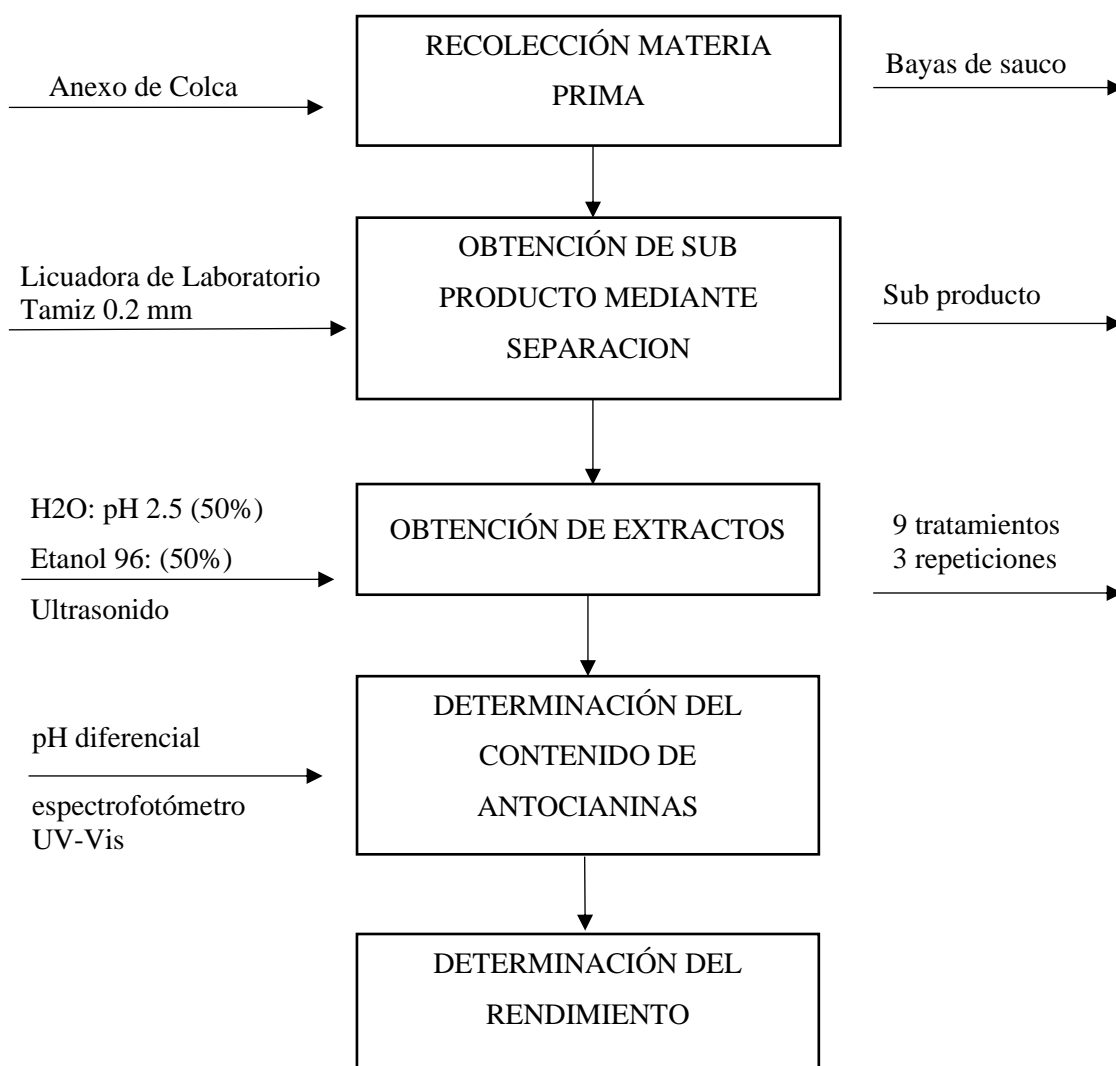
Anexo de Colca

RECOLECCIÓN MATERIA PRIMA

Bayas de sauco

Licuadora de Laboratorio
Tamiz 0.2 mm

OBTENCIÓN DE SUB PRODUCTO MEDIANTE SEPARACION

Sub producto

H2O: pH 2.5 (50%)
Etanol 96: (50%)
Ultrasonido

OBTENCIÓN DE EXTRACTOS

9 tratamientos
3 repeticiones

pH diferencial
espectrofotómetro UV-Vis

DETERMINACIÓN DEL CONTENIDO DE ANTOCIANINAS

DETERMINACIÓN DEL RENDIMIENTO